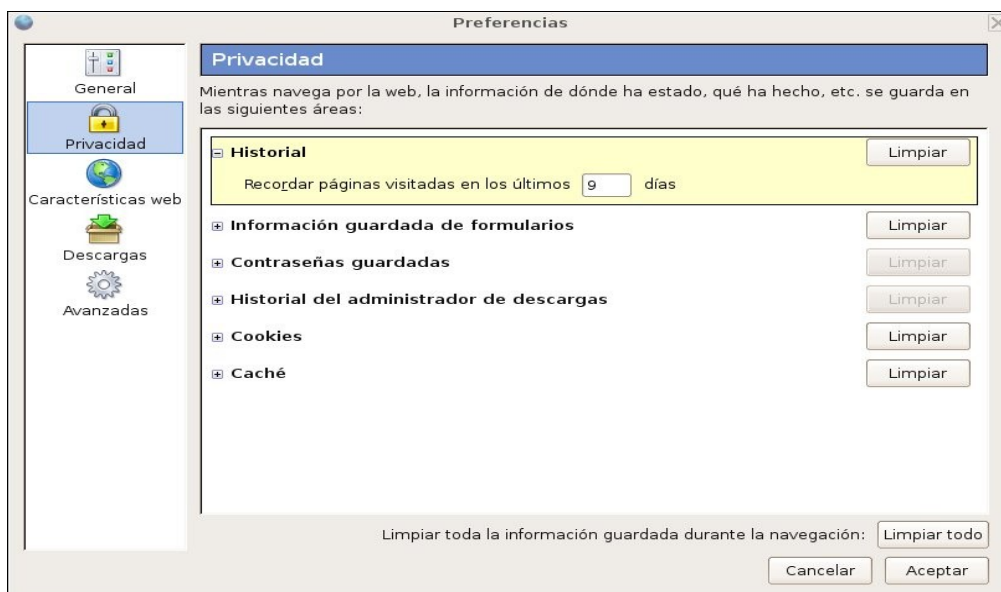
Preferencias

General

Privacidad

Características web

Descargas

Avanzadas

Privacidad

Mientras navega por la web, la información de dónde ha estado, qué ha hecho, etc. se guarda en las siguientes áreas:

⊟ Historial
Limpiar

Recordar páginas visitadas en los últimos 9 días

⊞ Información guardada de formularios
Limpiar

⊞ Contraseñas guardadas
Limpiar

⊞ Historial del administrador de descargas
Limpiar

⊞ Cookies
Limpiar

⊞ Caché
Limpiar

Limpiar toda la información guardada durante la navegación: Limpiar todo

Cancelar Aceptar